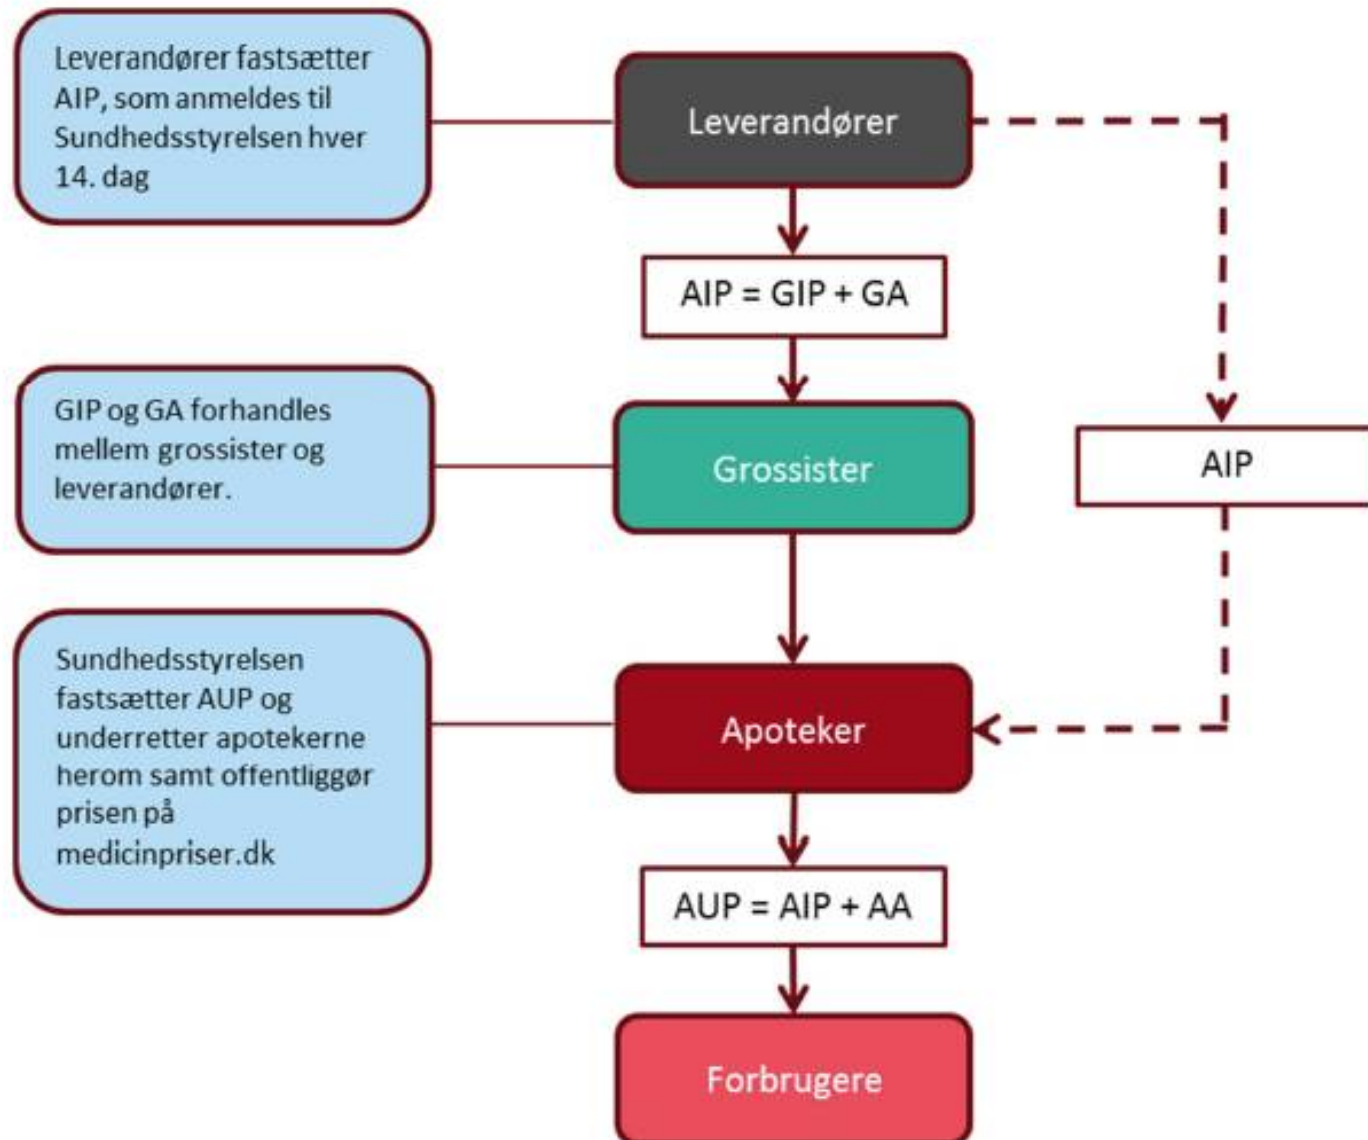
Leverandører fastsætter AIP, som anmeldes til Sundhedsstyrelsen hver 14. dag

Leverandører

AIP = GIP + GA

GIP og GA forhandles mellem grossister og leverandører.

Grossister

AIP

Sundhedsstyrelsen fastsætter AUP og underretter apotekerne herom samt offentliggør prisen på medicinpriser.dk

Apoteker

AUP = AIP + AA

Forbrugere